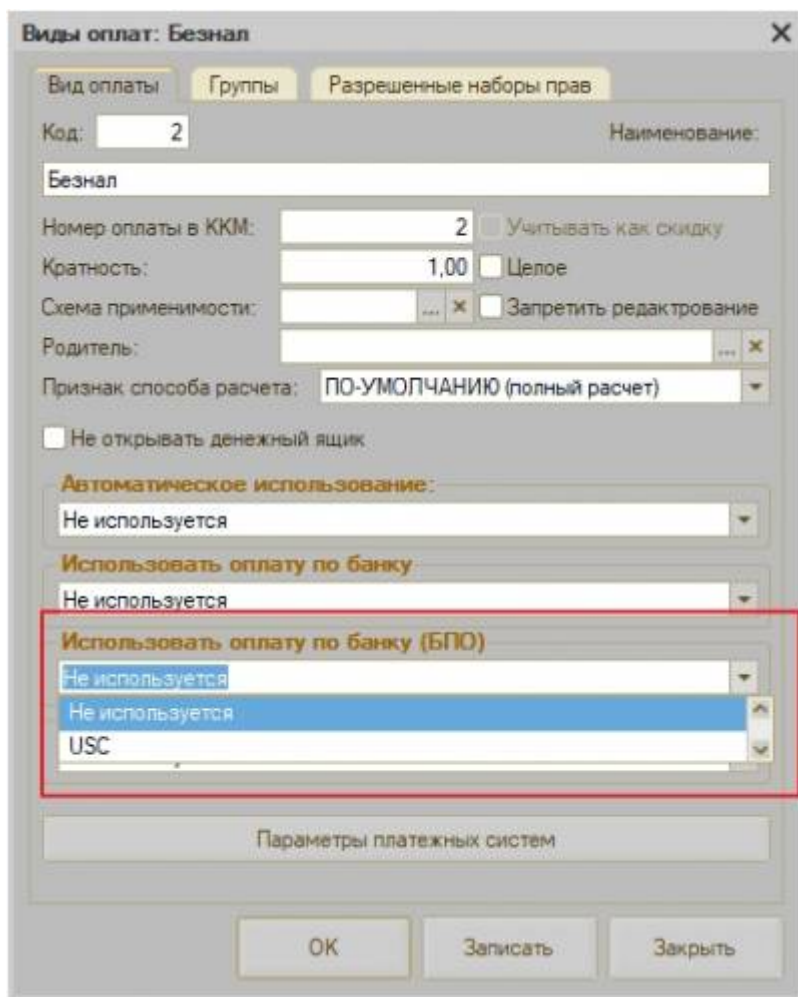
Виды оплат: Безнал

Вид оплаты | Группы | Разрешенные наборы прав

Код: 2

Наименование:

Безнал

Номер оплаты в ККМ: 2

Учитывать как скидку

Кратность: 1,00

Целое

Схема применимости:

Запретить редактрование

Родитель:

Признак способа расчета: ПО-УМОЛЧАНИЮ (полный расчет)

Не открывать денежный ящик

Автоматическое использование:

Не используется

Использовать оплату по банку

Не используется

Использовать оплату по банку (БПО)

Не используется

Не используется

USC

Параметры платежных систем

ОК

Записать

Закрыть